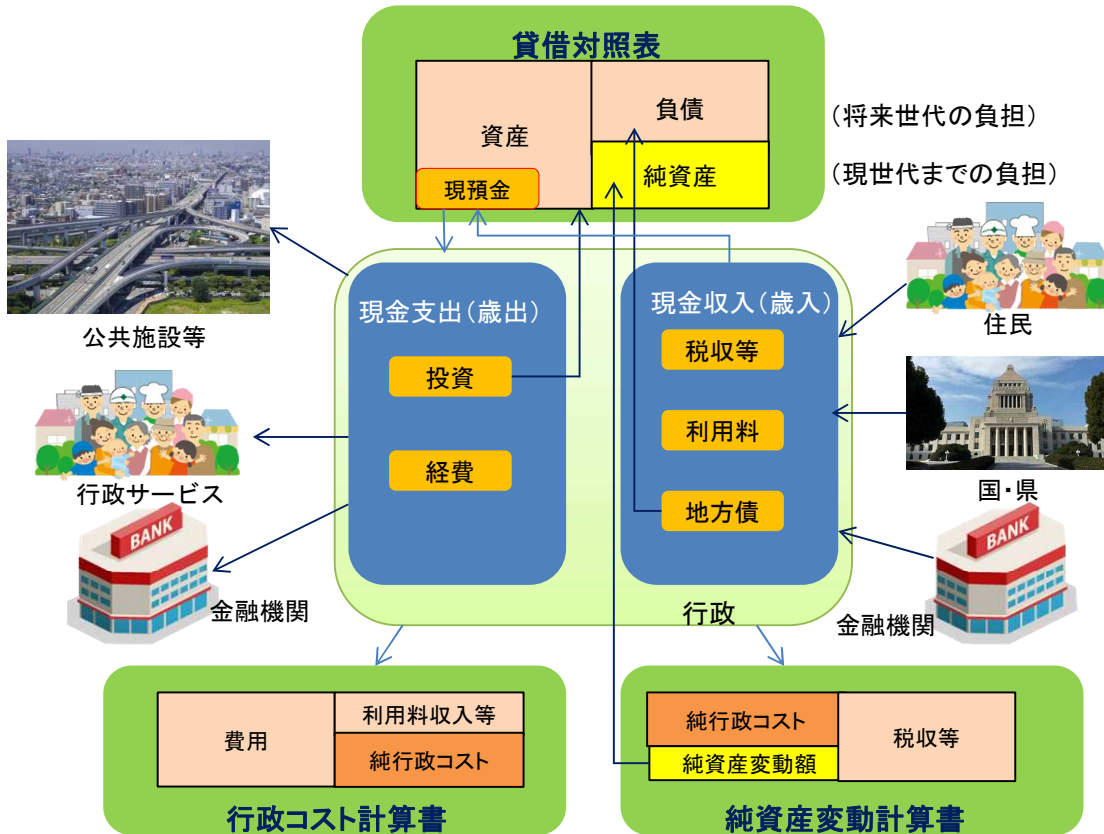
貸借対照表

資産

現預金

負債

純資産

（将来世代の負担）

（現世代までの負担）

公共施設等

現金支出（歳出）

投資

経費

現金収入（歳入）

税収等

利用料

地方債

住民

国・県

行政サービス

BANK

金融機関

行政

BANK

金融機関

費用

利用料収入等

純行政コスト

行政コスト計算書

純行政コスト

純資産変動額

税収等

純資産変動計算書